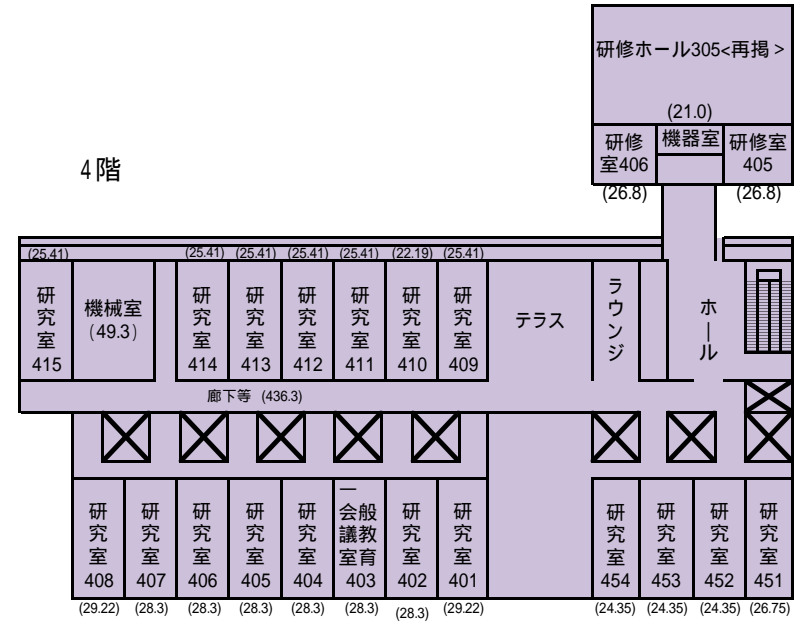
研修ホール305<再掲 >
(21.0)
研修室406
機器室
研修室405
(26.8)
(26.8)

4階

(25.41)
(25.41) (25.41) (25.41) (25.41) (22.19) (25.41)

研究室415
機械室(49.3)
研究室414
研究室413
研究室412
研究室411
研究室410
研究室409
テラス
ラウンジ
ホール

廊下等 (436.3)

研究室408
研究室407
研究室406
研究室405
研究室404
一般教育会議室403
研究室402
研究室401
研究室454
研究室453
研究室452
研究室451

(29.22) (28.3) (28.3) (28.3) (28.3) (28.3) (28.3) (29.22) (24.35) (24.35) (24.35) (26.75)